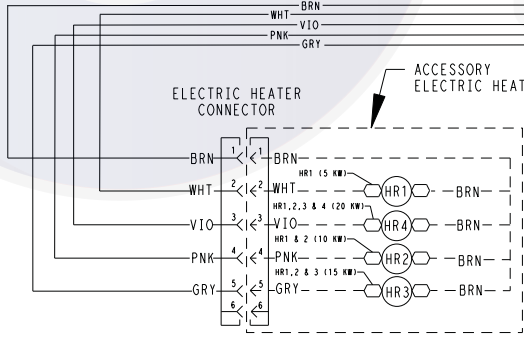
BRN
WHT
VIO
PNK
GRY

ELECTRIC HEATER CONNECTOR

ACCESSORY ELECTRIC HEAT

BRN 1 1 BRN
WHT 2 2 WHT
VIO 3 3 VIO
PNK 4 4 PNK
GRY 5 5 GRY
6 6

HR1 (5 KW)
HR1
BRN
HR1,2,3 & 4 (20 KW)
HR4
BRN
HR1 & 2 (10 KW)
HR2
BRN
HR1,2 & 3 (15 KW)
HR3
BRN